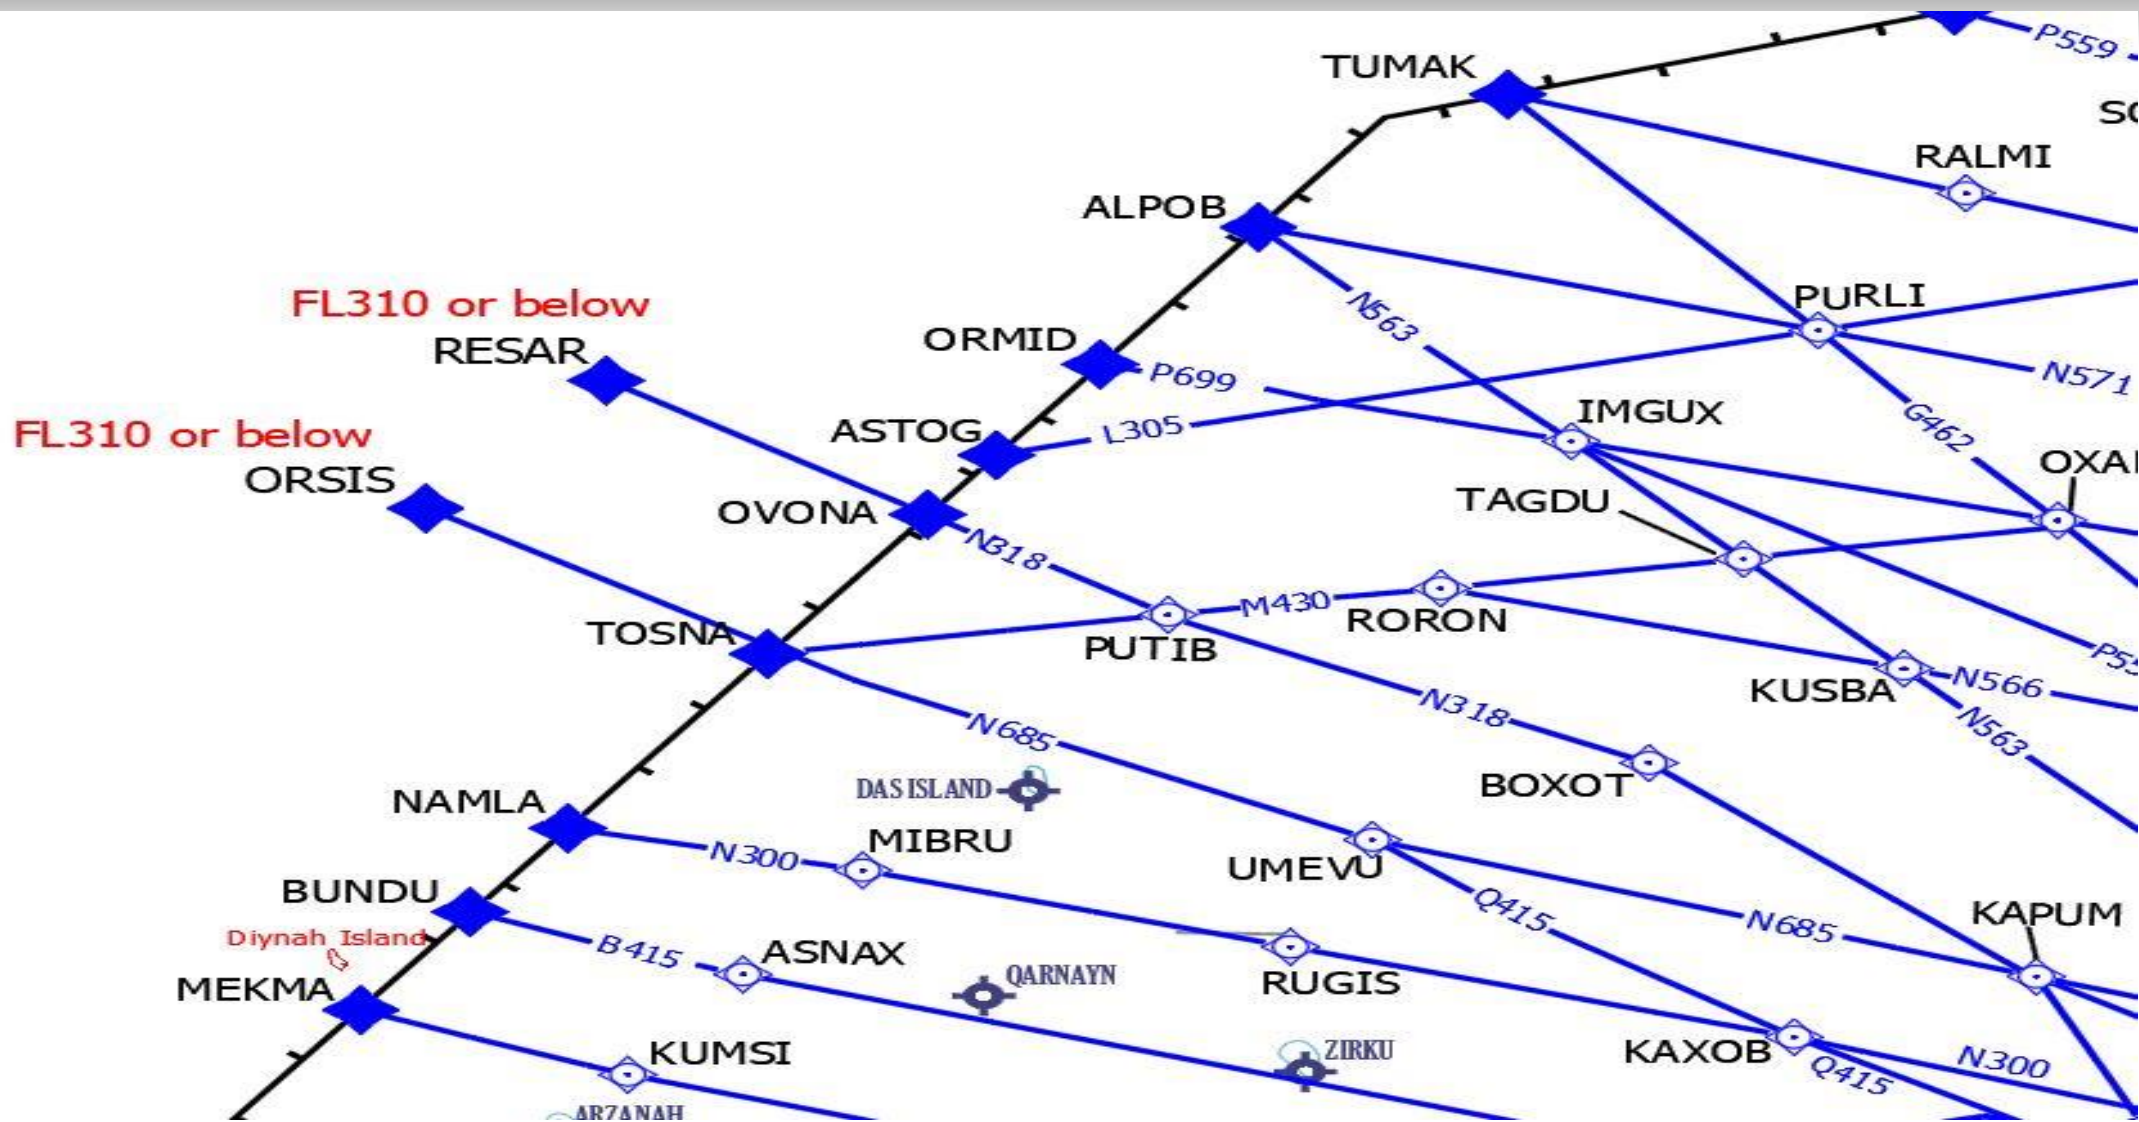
P559
TUMAK
SC
RALMI
ALPOB
PURLI
FL310 or below
RESAR
ORMID
P699
N563
N571
IMGUX
G462
FL310 or below
ASTOG
L305
OXA
ORSIS
OVONA
TAGDU
N318
M430
RORON
TOSNA
PUTIB
P5
KUSBA
N566
N318
N563
N685
BOXOT
DAS ISLAND
NAMLA
MIBRU
UMEVU
N300
BUNDU
Q415
N685
KAPUM
Diynah Island
B415
ASNAX
QARNAYN
RUGIS
MEKMA
ZIRKU
KAXOB
N300
Q415
KUMSI
ARZANAH